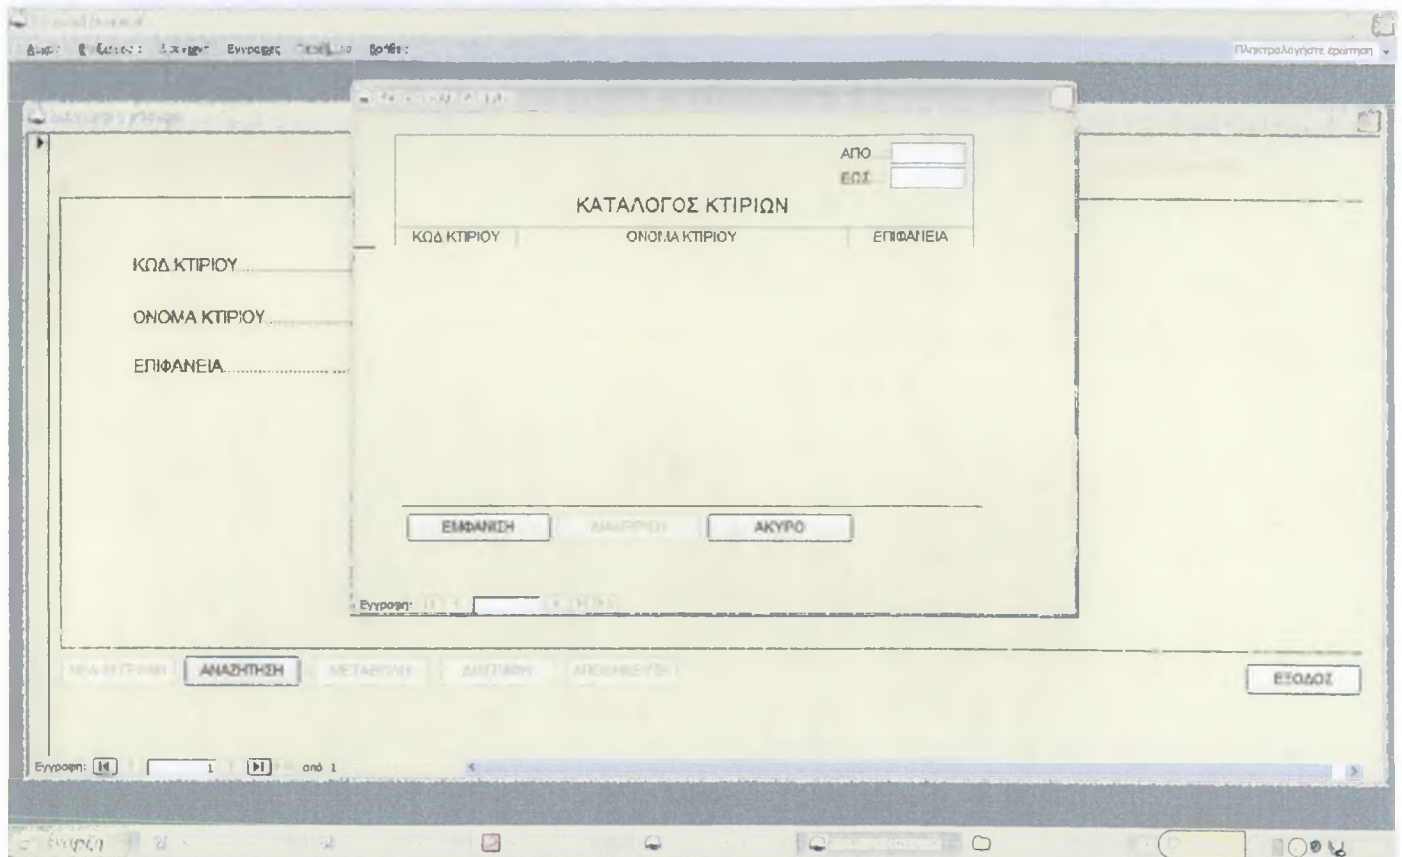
Αρχείο Επεξεργασία Εισαγωγή Εγγραφές Παράθυρο Βοήθεια

Πληκτρολογήστε ερώτηση

ΑΠΟ
ΕΩΣ

ΚΑΤΑΛΟΓΟΣ ΚΤΙΡΙΩΝ

| ΚΩΔ ΚΤΙΡΙΟΥ | ΟΝΟΜΑ ΚΤΙΡΙΟΥ | ΕΠΙΦΑΝΕΙΑ |
|---|---|---|

ΕΜΦΑΝΙΣΗ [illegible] ΑΚΥΡΟ

Εγγραφή:

ΚΩΔ ΚΤΙΡΙΟΥ
ΟΝΟΜΑ ΚΤΙΡΙΟΥ
ΕΠΙΦΑΝΕΙΑ

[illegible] ΑΝΑΖΗΤΗΣΗ ΜΕΤΑΒΟΛΗ ΔΙΑΓΡΑΦΗ ΑΠΟΘΗΚΕΥΣΗ

ΕΞΟΔΟΣ

Εγγραφή: 1 από 1